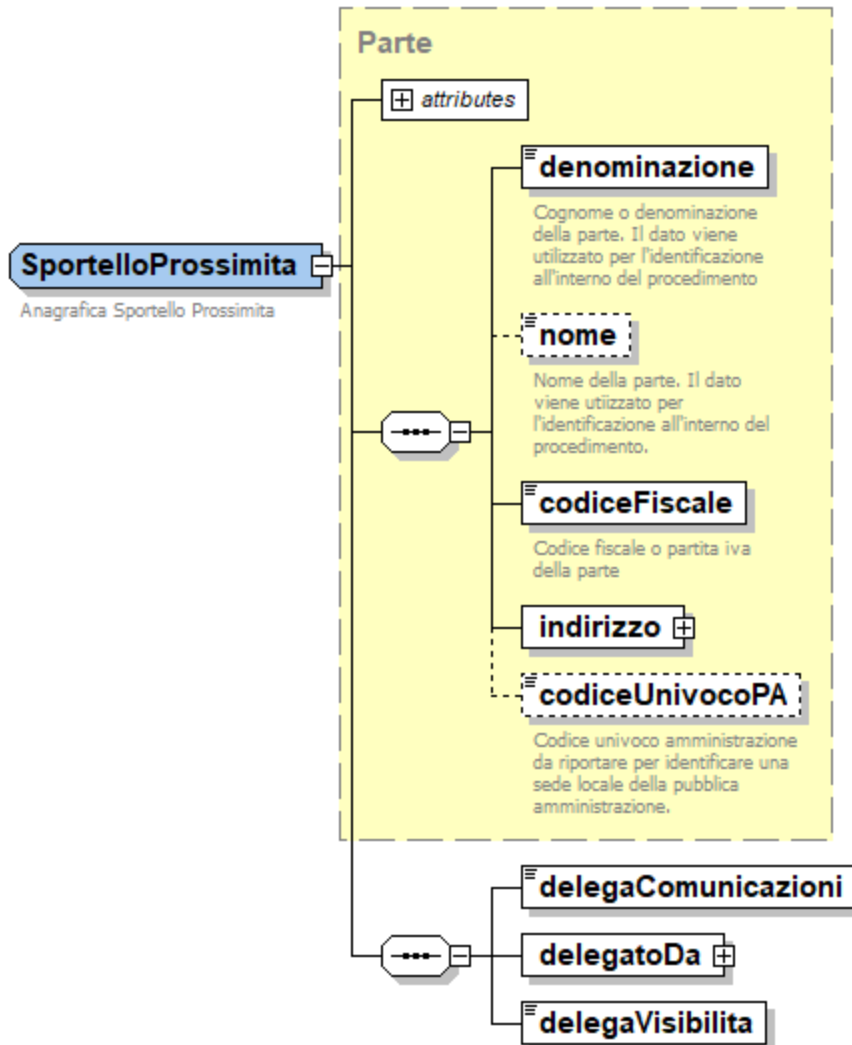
Parte

attributes

SportelloProssimita

Anagrafica Sportello Prossimita

denominazione

Cognome o denominazione della parte. Il dato viene utilizzato per l'identificazione all'interno del procedimento

nome

Nome della parte. Il dato viene utiizzato per l'identificazione all'interno del procedimento.

codiceFiscale

Codice fiscale o partita iva della parte

indirizzo

codiceUnivocoPA

Codice univoco amministrazione da riportare per identificare una sede locale della pubblica amministrazione.

delegaComunicazioni

delegatoDa

delegaVisibilita